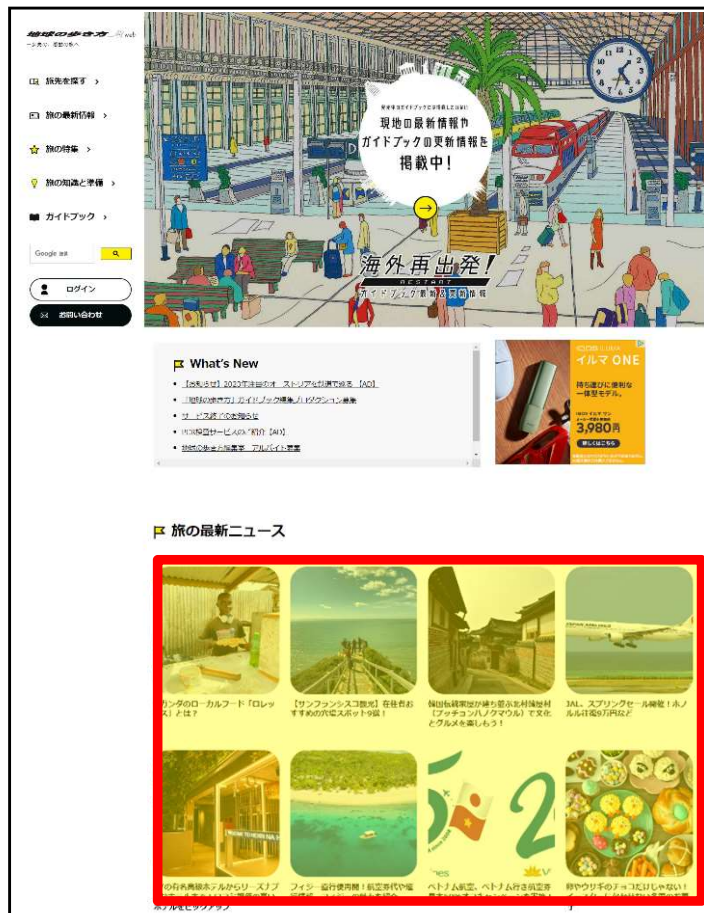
地球の歩き方 web

旅先を探す ›

旅の最新情報 ›

旅の特集 ›

旅の知識と準備 ›

ガイドブック ›

Google 検索

ログイン

お問い合わせ

現地の最新情報や
ガイドブックの更新情報を
掲載中!

海外再出発!
RESTART
ガイドブック更新&海外最新情報

What's New

・【お知らせ】2023年注目のオーストリアを話題で紹介【AD】
・「地球の歩き方」ガイドブック編集プロダクション募集
・サービス終了のお知らせ
・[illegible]サービスのご紹介【AD】
・地球の歩き方編集室 アルバイト募集

イルマ ONE
持ち運びに便利な一体型モデル。
3,980円
詳しくはこちら

旅の最新ニュース

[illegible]ンダのローカルフード「ロレックス」とは?

【サンフランシスコ観光】在住者おすすめの穴場スポット9選!

韓国伝統家屋が建ち並ぶ北村韓屋村(プッチョンハノクマウル)で文化とグルメを楽しもう!

JAL、スプリングセール開催!ホノルル往復9万円など

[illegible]の有名高級ホテルからリーズナブ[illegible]

フィジー 直行便再開!航空券代や福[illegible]

ベトナム航空、ベトナム行き航空券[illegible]

卵やウサギのチョコじゃない![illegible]